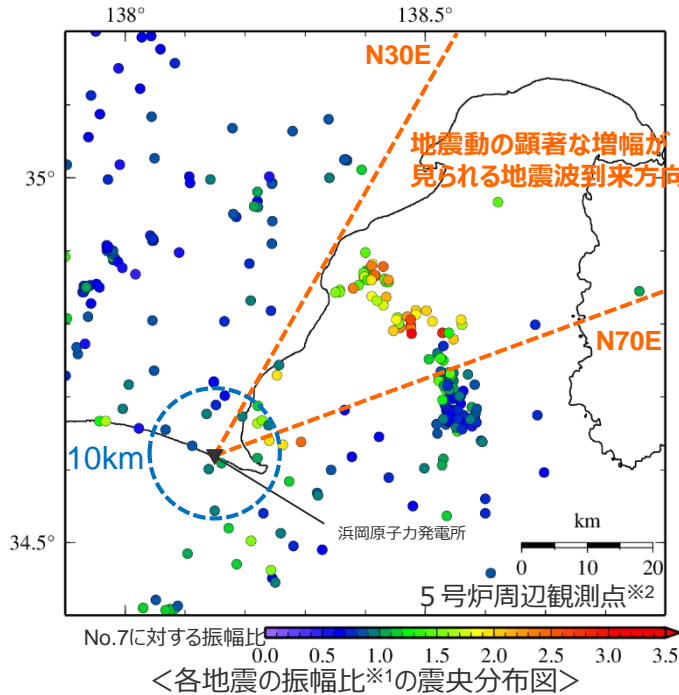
138°

138.5°

N30E

地震動の顕著な増幅が
見られる地震波到来方向

35°

N70E

10km

浜岡原子力発電所

km

0 10 20

34.5°

５号炉周辺観測点※2

No.7に対する振幅比

0.0 0.5 1.0 1.5 2.0 2.5 3.0 3.5

＜各地震の振幅比※1の震央分布図＞